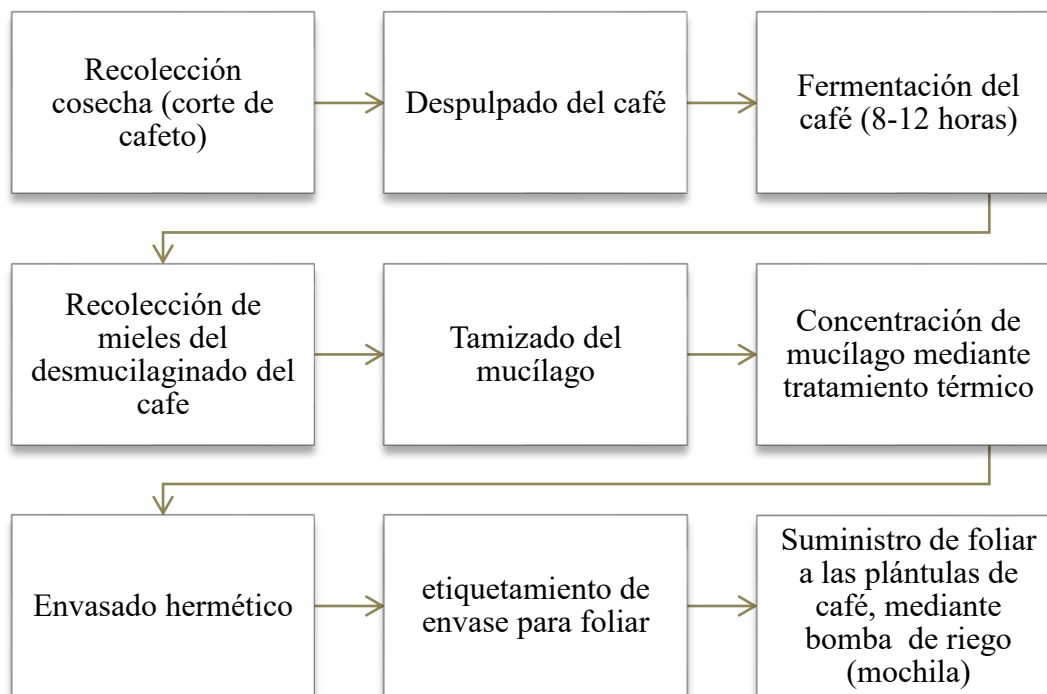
Recolección cosecha (corte de cafeto)

Despulpado del café

Fermentación del café (8-12 horas)

Recolección de mieles del desmucilaginado del cafe

Tamizado del mucílago

Concentración de mucílago mediante tratamiento térmico

Envasado hermético

etiquetamiento de envase para foliar

Suministro de foliar a las plántulas de café, mediante bomba de riego (mochila)